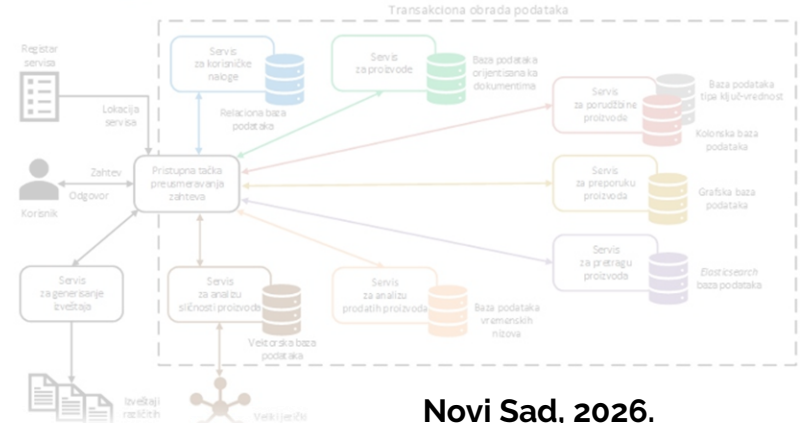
Transakciona obrada podataka

Registar servisa

Lokacija servisa

Zahtev

Odgovor

Korisnik

Servis za korisničke naloge

Relaciona baza podataka

Servis za proizvode

Baza podataka orijentisana ka dokumentima

Servis za porudžbine proizvoda

Baza podataka tipa ključ-vrednost

Kolonska baza podataka

Pristupna tačka preusmeravanja zahteva

Servis za preporuku proizvoda

Grafska baza podataka

Servis za pretragu proizvoda

*Elasticsearch* baza podataka

Servis za generisanje izveštaja

Servis za analizu sličnosti proizvoda

Vektorska baza podataka

Servis za analizu prodatih proizvoda

Baza podataka vremenskih nizova

Izveštaji različitih

Veliki jezički

Novi Sad, 2026.